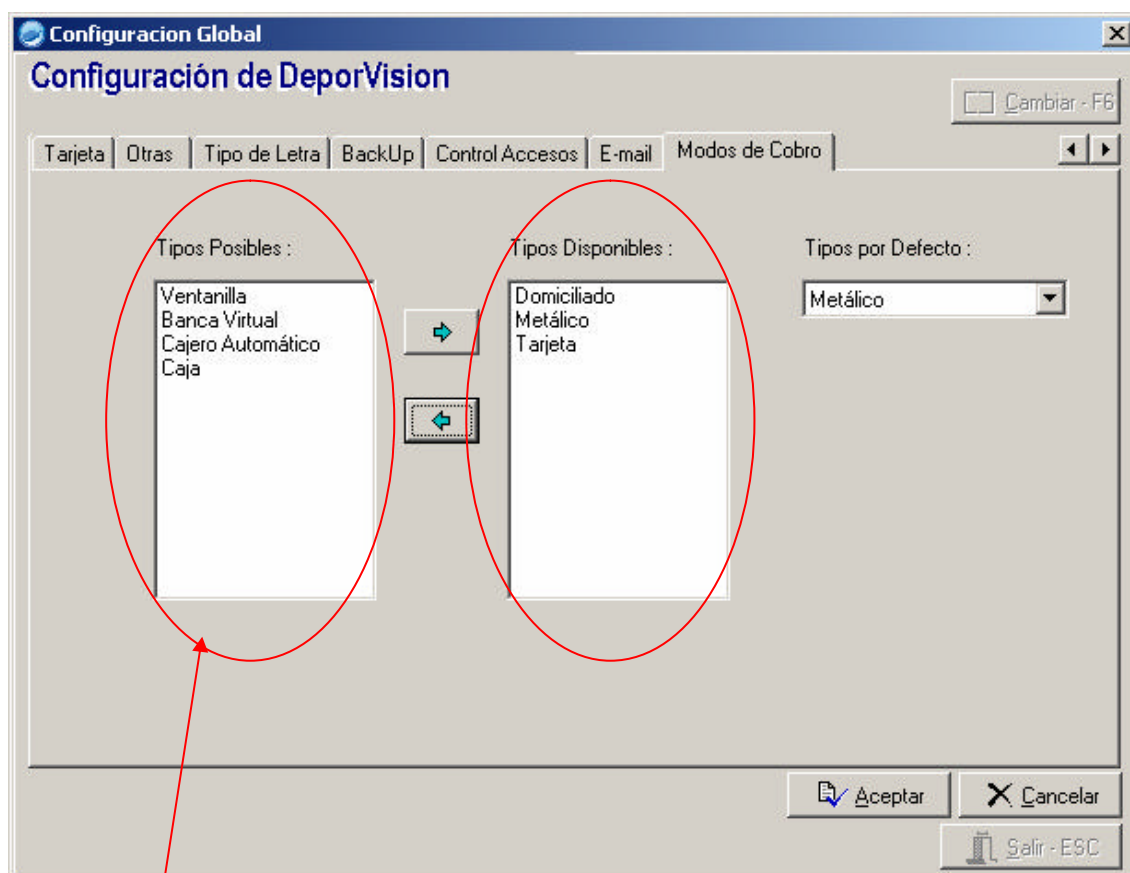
Configuracion Global

Configuración de DeporVision

Cambiar - F6

Tarjeta | Otras | Tipo de Letra | BackUp | Control Accesos | E-mail | Modos de Cobro

Tipos Posibles :

Ventanilla
Banca Virtual
Cajero Automático
Caja

Tipos Disponibles :

Domiciliado
Metálico
Tarjeta

Tipos por Defecto :

Metálico

Aceptar

Cancelar

Salir - ESC